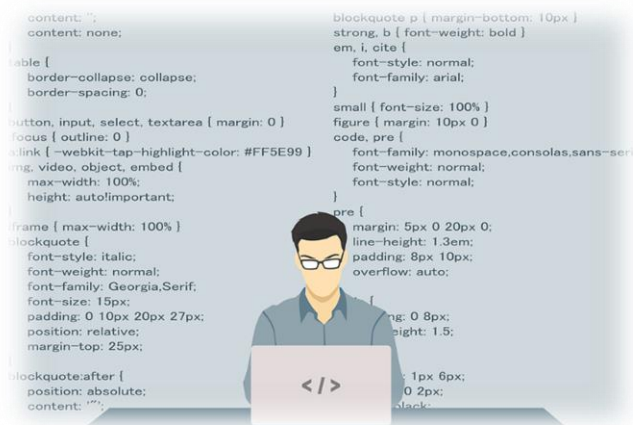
content: '';
content: none;
}
table {
border-collapse: collapse;
border-spacing: 0;
}
button, input, select, textarea { margin: 0 }
:focus { outline: 0 }
a:link { -webkit-tap-highlight-color: #FF5E99 }
img, video, object, embed {
max-width: 100%;
height: auto!important;
}
iframe { max-width: 100% }
blockquote {
font-style: italic;
font-weight: normal;
font-family: Georgia,Serif;
font-size: 15px;
padding: 0 10px 20px 27px;
position: relative;
margin-top: 25px;
}
blockquote:after {
position: absolute;
content: '"';

blockquote p { margin-bottom: 10px }
strong, b { font-weight: bold }
em, i, cite {
font-style: normal;
font-family: arial;
}
small { font-size: 100% }
figure { margin: 10px 0 }
code, pre {
font-family: monospace,consolas,sans-seri
font-weight: normal;
font-style: normal;
}
pre {
margin: 5px 0 20px 0;
line-height: 1.3em;
padding: 8px 10px;
overflow: auto;
}
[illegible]
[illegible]ng: 0 8px;
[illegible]eight: 1.5;
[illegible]
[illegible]: 1px 6px;
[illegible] 2px;
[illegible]black;

</>